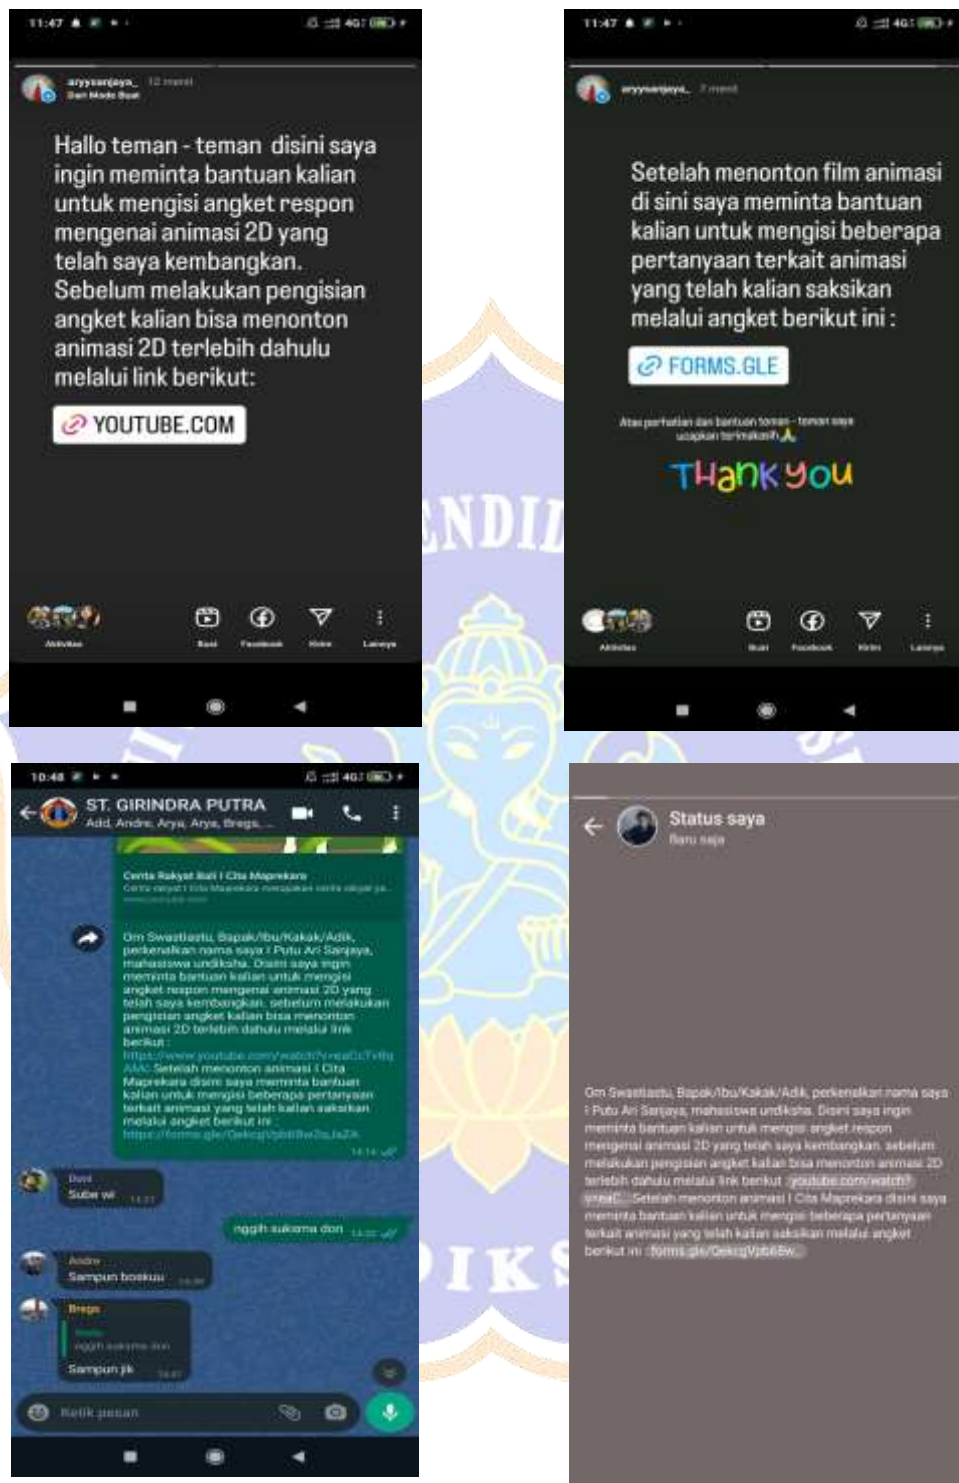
11:47

aryysanjaya_ 12 menit

Hallo teman - teman disini saya ingin meminta bantuan kalian untuk mengisi angket respon mengenai animasi 2D yang telah saya kembangkan. Sebelum melakukan pengisian angket kalian bisa menonton animasi 2D terlebih dahulu melalui link berikut:

YOUTUBE.COM

Aktivitas Buat Facebook Kirim Lainnya

11:47

aryysanjaya_ 7 menit

Setelah menonton film animasi di sini saya meminta bantuan kalian untuk mengisi beberapa pertanyaan terkait animasi yang telah kalian saksikan melalui angket berikut ini :

FORMS.GLE

Atas perhatian dan bantuan teman - teman saya ucapkan terimakasih🙏

THankYou

Aktivitas Buat Facebook Kirim Lainnya

10:48

ST. GIRINDRA PUTRA
Add, Andre, Arya, Arya, Brega, ...

Cerita Rakyat Bali I Cita Maprekara

Om Swastiastu, Bapak/Ibu/Kakak/Adik, perkenalkan nama saya I Putu Ari Sanjaya, mahasiswa undiksha. Disini saya ingin meminta bantuan kalian untuk mengisi angket respon mengenai animasi 2D yang telah saya kembangkan. sebelum melakukan pengisian angket kalian bisa menonton animasi 2D terlebih dahulu melalui link berikut :
https://www.youtube.com/watch?v=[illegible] Setelah menonton animasi I Cita Maprekara disini saya meminta bantuan kalian untuk mengisi beberapa pertanyaan terkait animasi yang telah kalian saksikan melalui angket berikut ini :
https://forms.gle/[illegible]
14.14

Dusi
Suber wi 14.17

nggih suksma don 14.22

Andre
Sampun boskuu 14.38

Brega
nggih suksma don
Sampun jik 14.41

Ketik pesan

Status saya
Baru saja

Om Swastiastu, Bapak/Ibu/Kakak/Adik, perkenalkan nama saya I Putu Ari Sanjaya, mahasiswa undiksha. Disini saya ingin meminta bantuan kalian untuk mengisi angket respon mengenai animasi 2D yang telah saya kembangkan. sebelum melakukan pengisian angket kalian bisa menonton animasi 2D terlebih dahulu melalui link berikut youtube.com/watch?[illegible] Setelah menonton animasi I Cita Maprekara disini saya meminta bantuan kalian untuk mengisi beberapa pertanyaan terkait animasi yang telah kalian saksikan melalui angket berikut ini : forms.gle/QekcgVpb6Sw...